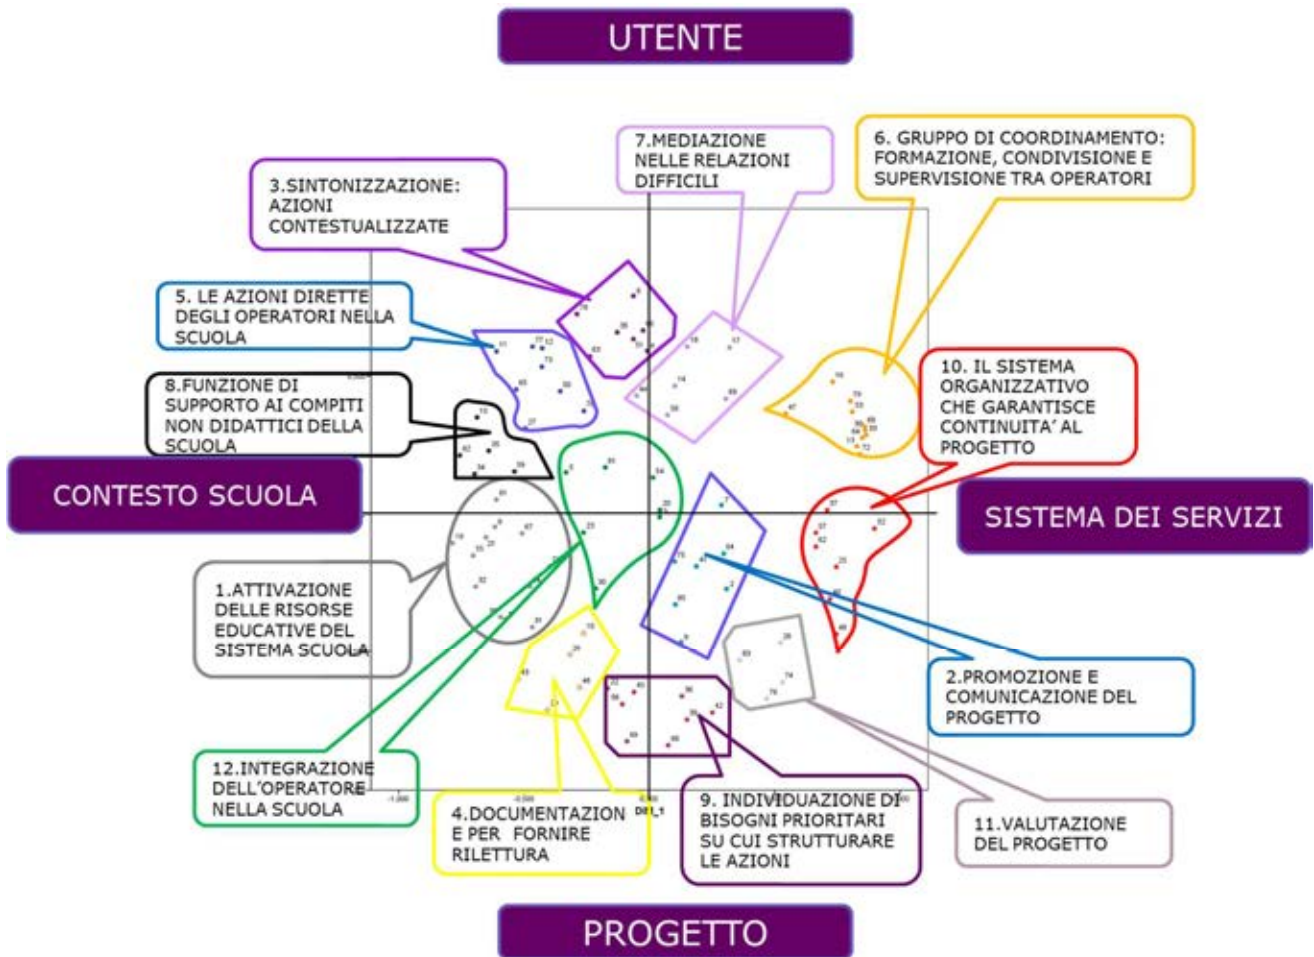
UTENTE

7.MEDIAZIONE NELLE RELAZIONI DIFFICILI

6. GRUPPO DI COORDINAMENTO: FORMAZIONE, CONDIVISIONE E SUPERVISIONE TRA OPERATORI

3.SINTONIZZAZIONE: AZIONI CONTESTUALIZZATE

5. LE AZIONI DIRETTE DEGLI OPERATORI NELLA SCUOLA

10. IL SISTEMA ORGANIZZATIVO CHE GARANTISCE CONTINUITA' AL PROGETTO

8.FUNZIONE DI SUPPORTO AI COMPITI NON DIDATTICI DELLA SCUOLA

CONTESTO SCUOLA

SISTEMA DEI SERVIZI

1.ATTIVAZIONE DELLE RISORSE EDUCATIVE DEL SISTEMA SCUOLA

2.PROMOZIONE E COMUNICAZIONE DEL PROGETTO

12.INTEGRAZIONE DELL'OPERATORE NELLA SCUOLA

4.DOCUMENTAZION E PER FORNIRE RILETTURA

9. INDIVIDUAZIONE DI BISOGNI PRIORITARI SU CUI STRUTTURARE LE AZIONI

11.VALUTAZIONE DEL PROGETTO

PROGETTO